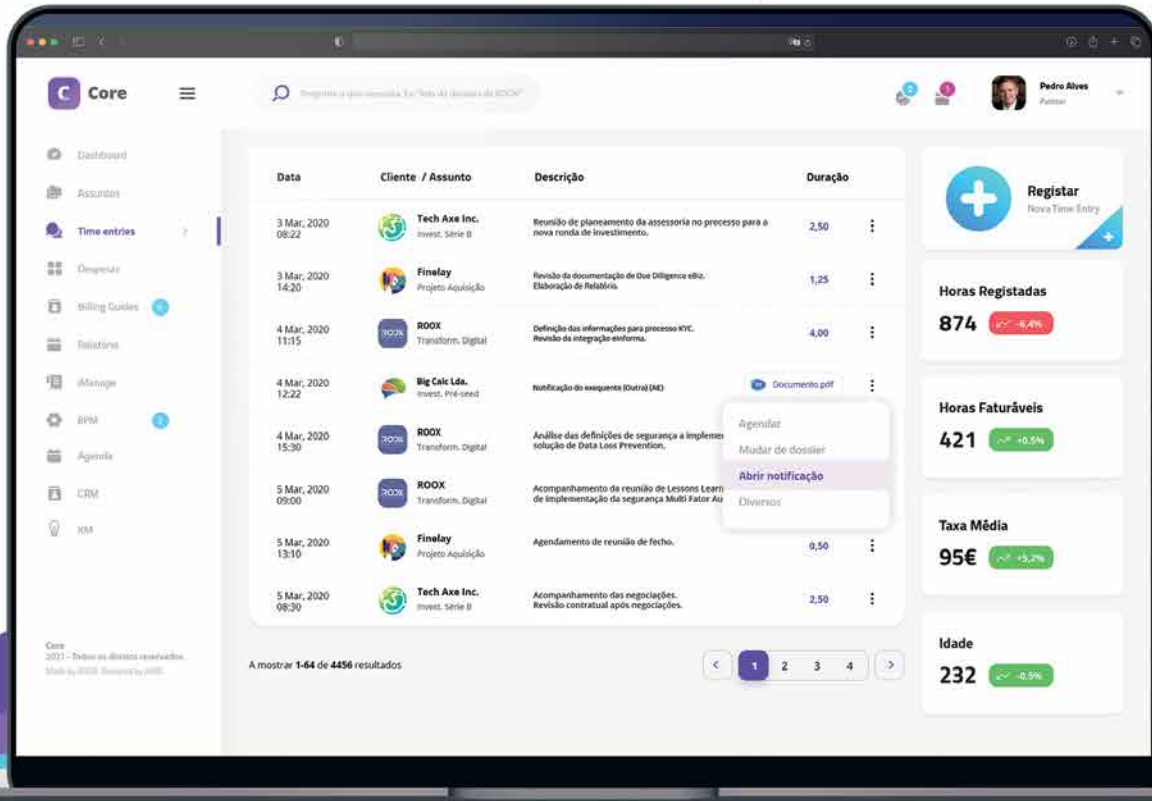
C Core

Pesquise o que necessita. Ex: "lista de dossiers da ROOX"

Pedro Alves
Partner

Dashboard
Assuntos
Time entries
Despesas
Billing Guides
Relatório
iManage
BPM
Agenda
CRM
KM

Core
2021 - Todos os direitos reservados.
Made by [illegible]

| Data | Cliente / Assunto | Descrição | Duração |
|---|---|---|---|
| 3 Mar, 2020 08:22 | Tech Axe Inc. Invest. Série B | Reunião de planeamento da assessoria no processo para a nova ronda de investimento. | 2,50 |
| 3 Mar, 2020 14:20 | Finelay Projeto Aquisição | Revisão da documentação de Due Diligence eBiz. Elaboração de Relatório. | 1,25 |
| 4 Mar, 2020 11:15 | ROOX Transform. Digital | Definição das informações para processo KYC. Revisão da integração eInforma. | 4,00 |
| 4 Mar, 2020 12:22 | Big Calc Lda. Invest. Pré-seed | Notificação do exequente (Outra) (AE) | Documento.pdf |
| 4 Mar, 2020 15:30 | ROOX Transform. Digital | Análise das definições de segurança a implemen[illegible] solução de Data Loss Prevention. | |
| 5 Mar, 2020 09:00 | ROOX Transform. Digital | Acompanhamento da reunião de Lessons Learn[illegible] de implementação da segurança Multi Fator Au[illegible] | |
| 5 Mar, 2020 13:10 | Finelay Projeto Aquisição | Agendamento de reunião de fecho. | 0,50 |
| 5 Mar, 2020 08:30 | Tech Axe Inc. Invest. Série B | Acompanhamento das negociações. Revisão contratual após negociações. | 2,50 |

Agendar
Mudar de dossier
Abrir notificação
Diversos

A mostrar 1-64 de 4456 resultados

1 2 3 4

Registar
Nova Time Entry

Horas Registadas
874 -6,4%

Horas Faturáveis
421 +0,5%

Taxa Média
95€ +5,2%

Idade
232 -0,5%